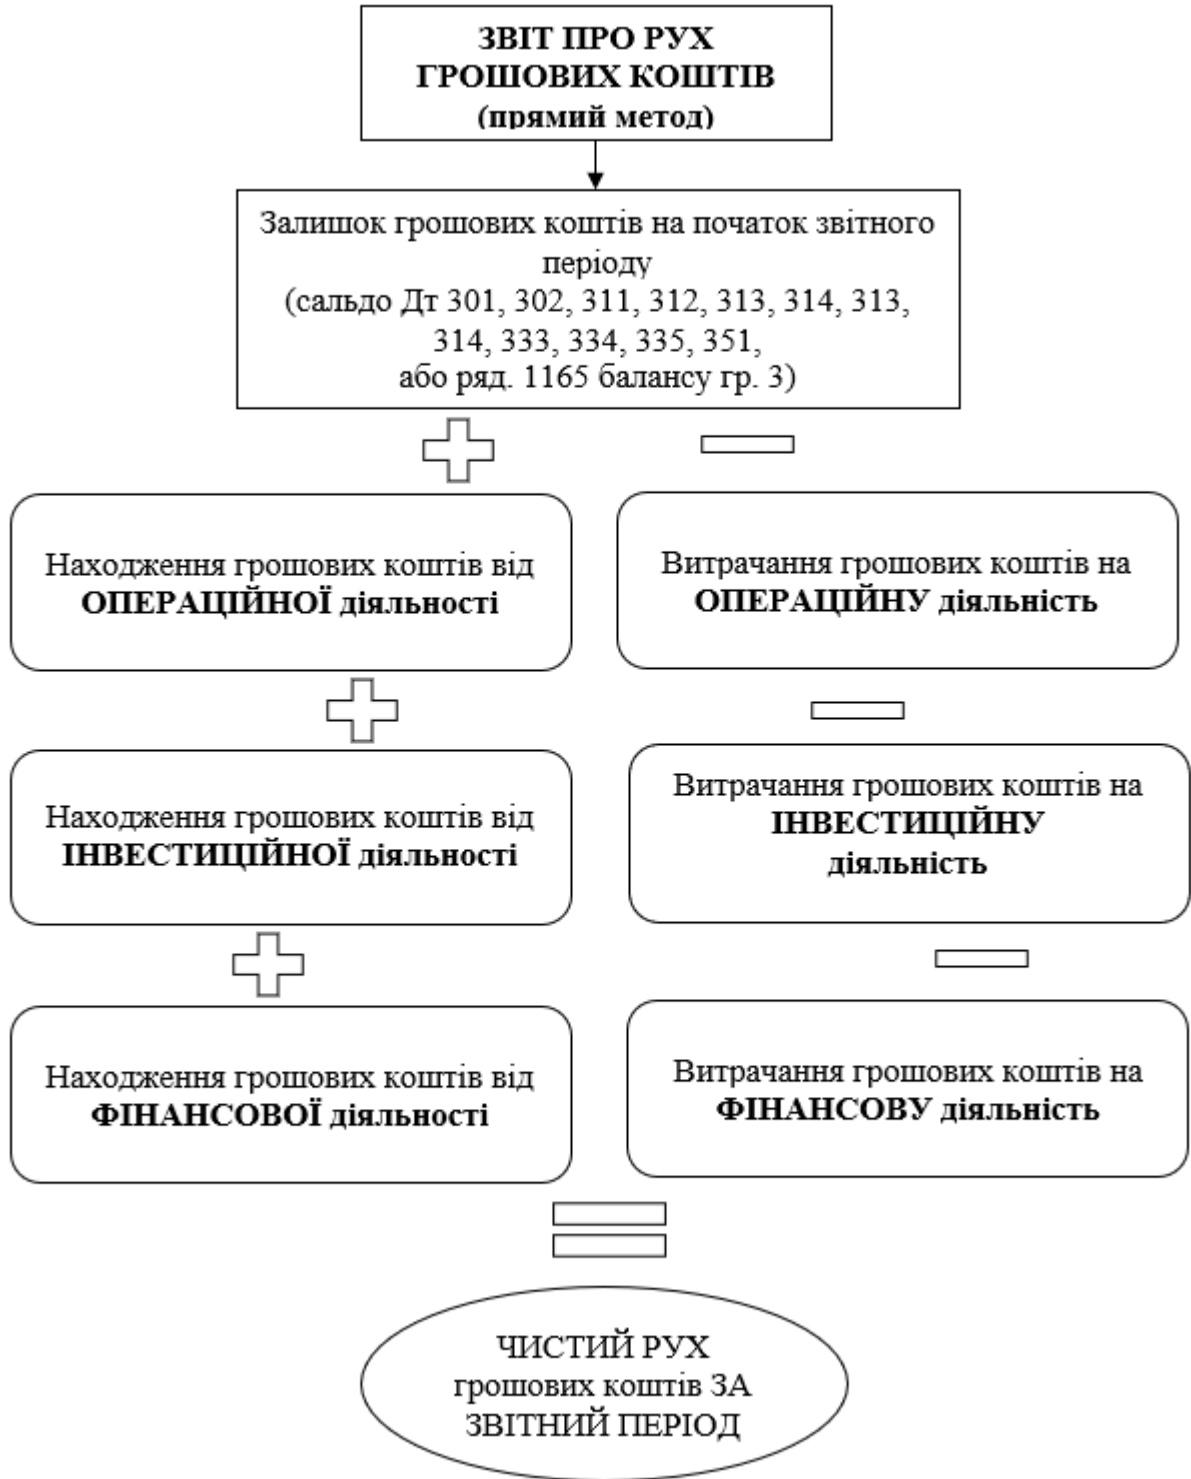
ЗВІТ ПРО РУХ ГРОШОВИХ КОШТІВ (прямий метод)

Залишок грошових коштів на початок звітного періоду (сальдо Дт 301, 302, 311, 312, 313, 314, 313, 314, 333, 334, 335, 351, або ряд. 1165 балансу гр. 3)

Находження грошових коштів від ОПЕРАЦІЙНОЇ діяльності

Витрачання грошових коштів на ОПЕРАЦІЙНУ діяльність

Находження грошових коштів від ІНВЕСТИЦІЙНОЇ діяльності

Витрачання грошових коштів на ІНВЕСТИЦІЙНУ діяльність

Находження грошових коштів від ФІНАНСОВОЇ діяльності

Витрачання грошових коштів на ФІНАНСОВУ діяльність

ЧИСТИЙ РУХ грошових коштів ЗА ЗВІТНИЙ ПЕРІОД